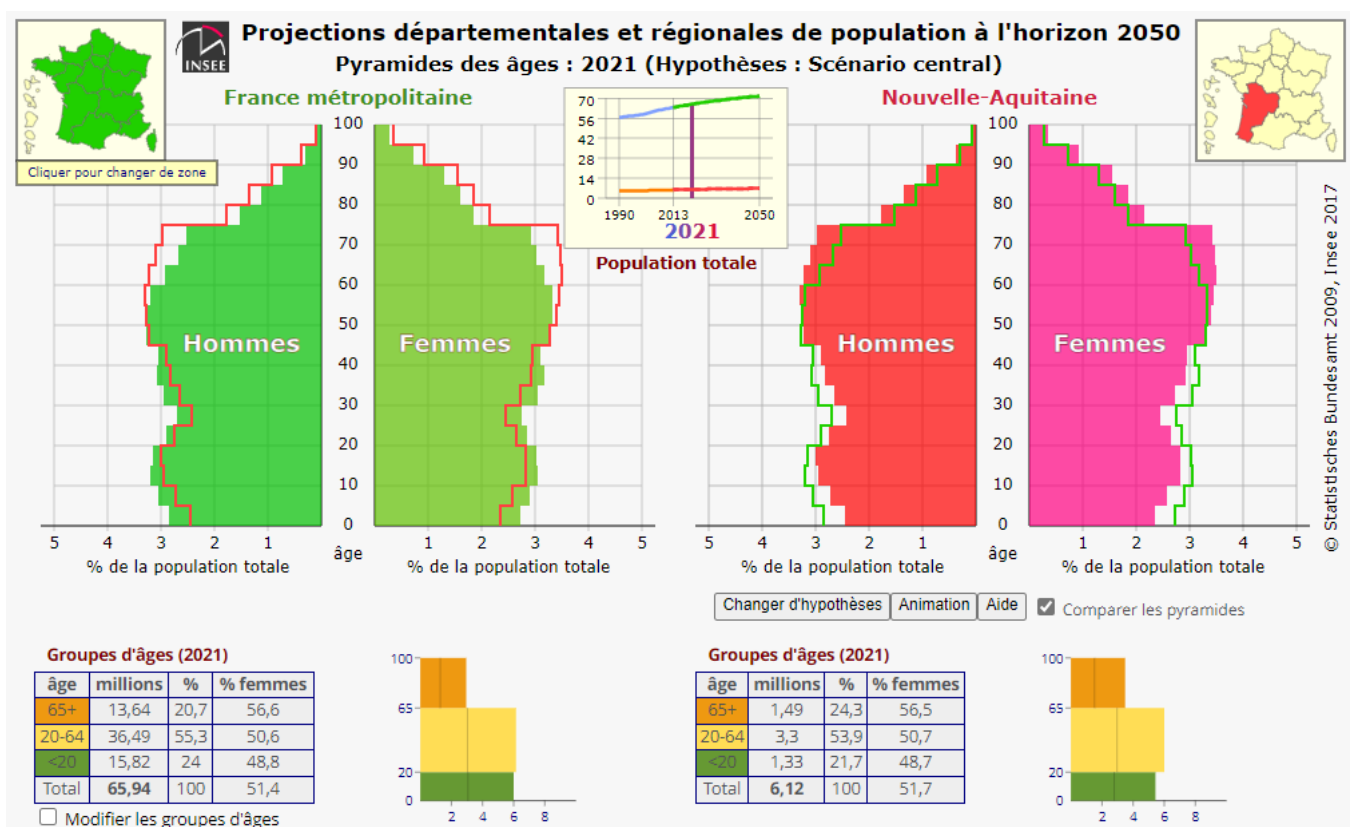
INSEE

Projections départementales et régionales de population à l'horizon 2050
Pyramides des âges : 2021 (Hypothèses : Scénario central)

Cliquer pour changer de zone

France métropolitaine

70
56
42
28
14
0
1990 2013 2050
2021
Population totale

Nouvelle-Aquitaine

100
90
80
70
60
50
40
30
20
10
0
âge

Hommes
Femmes

5 4 3 2 1
% de la population totale
1 2 3 4 5
% de la population totale

Hommes
Femmes

100
90
80
70
60
50
40
30
20
10
0
âge

5 4 3 2 1
% de la population totale
1 2 3 4 5
% de la population totale

© Statistisches Bundesamt 2009, Insee 2017

Changer d'hypothèses | Animation | Aide
Comparer les pyramides

Groupes d'âges (2021)

| âge | millions | % | % femmes |
|---|---|---|---|
| 65+ | 13,64 | 20,7 | 56,6 |
| 20-64 | 36,49 | 55,3 | 50,6 |
| <20 | 15,82 | 24 | 48,8 |
| Total | 65,94 | 100 | 51,4 |

Modifier les groupes d'âges

100
65
20
0
2 4 6 8

Groupes d'âges (2021)

| âge | millions | % | % femmes |
|---|---|---|---|
| 65+ | 1,49 | 24,3 | 56,5 |
| 20-64 | 3,3 | 53,9 | 50,7 |
| <20 | 1,33 | 21,7 | 48,7 |
| Total | 6,12 | 100 | 51,7 |

100
65
20
0
2 4 6 8